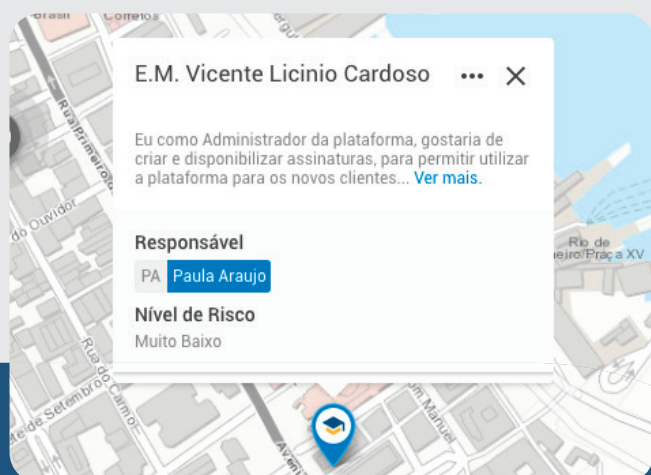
Brasil Correios

E.M. Vicente Licinio Cardoso

Eu como Administrador da plataforma, gostaria de criar e disponibilizar assinaturas, para permitir utilizar a plataforma para os novos clientes... Ver mais.

Responsável

PA Paula Araujo

Nível de Risco

Muito Baixo

Rua Primeiro de Março

do Ouvidor

Rua do Carmo

Sete de Setembro

Rio de Janeiro/Praça XV

Manuel

Av.